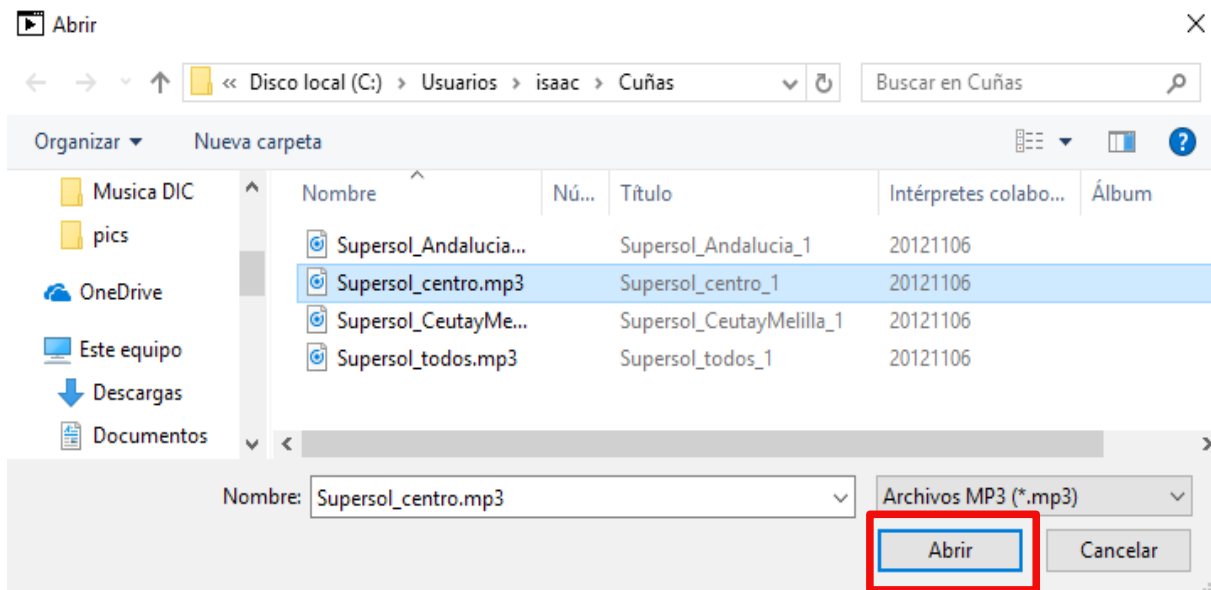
Abrir

« Disco local (C:) › Usuarios › isaac › Cuñas

Buscar en Cuñas

Organizar ▾ Nueva carpeta

Musica DIC
pics
OneDrive
Este equipo
Descargas
Documentos

| Nombre | Nú... | Título | Intérpretes colabo... | Álbum |
|---|---|---|---|---|
| Supersol_Andalucia... | | Supersol_Andalucia_1 | 20121106 | |
| Supersol_centro.mp3 | | Supersol_centro_1 | 20121106 | |
| Supersol_CeutayMe... | | Supersol_CeutayMelilla_1 | 20121106 | |
| Supersol_todos.mp3 | | Supersol_todos_1 | 20121106 | |

Nombre: Supersol_centro.mp3

Archivos MP3 (*.mp3)

Abrir

Cancelar